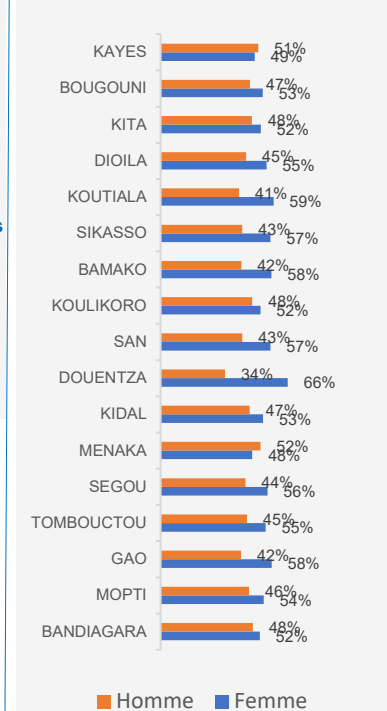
| | Homme | Femme |
|---|---|---|
| KAYES | 51% | 49% |
| BOUGOUNI | 47% | 53% |
| KITA | 48% | 52% |
| DIOILA | 45% | 55% |
| KOUTIALA | 41% | 59% |
| SIKASSO | 43% | 57% |
| BAMAKO | 42% | 58% |
| KOULIKORO | 48% | 52% |
| SAN | 43% | 57% |
| DOUENTZA | 34% | 66% |
| KIDAL | 47% | 53% |
| MENAKA | 52% | 48% |
| SEGOU | 44% | 56% |
| TOMBOUCTOU | 45% | 55% |
| GAO | 42% | 58% |
| MOPTI | 46% | 54% |
| BANDIAGARA | 48% | 52% |

Homme Femme